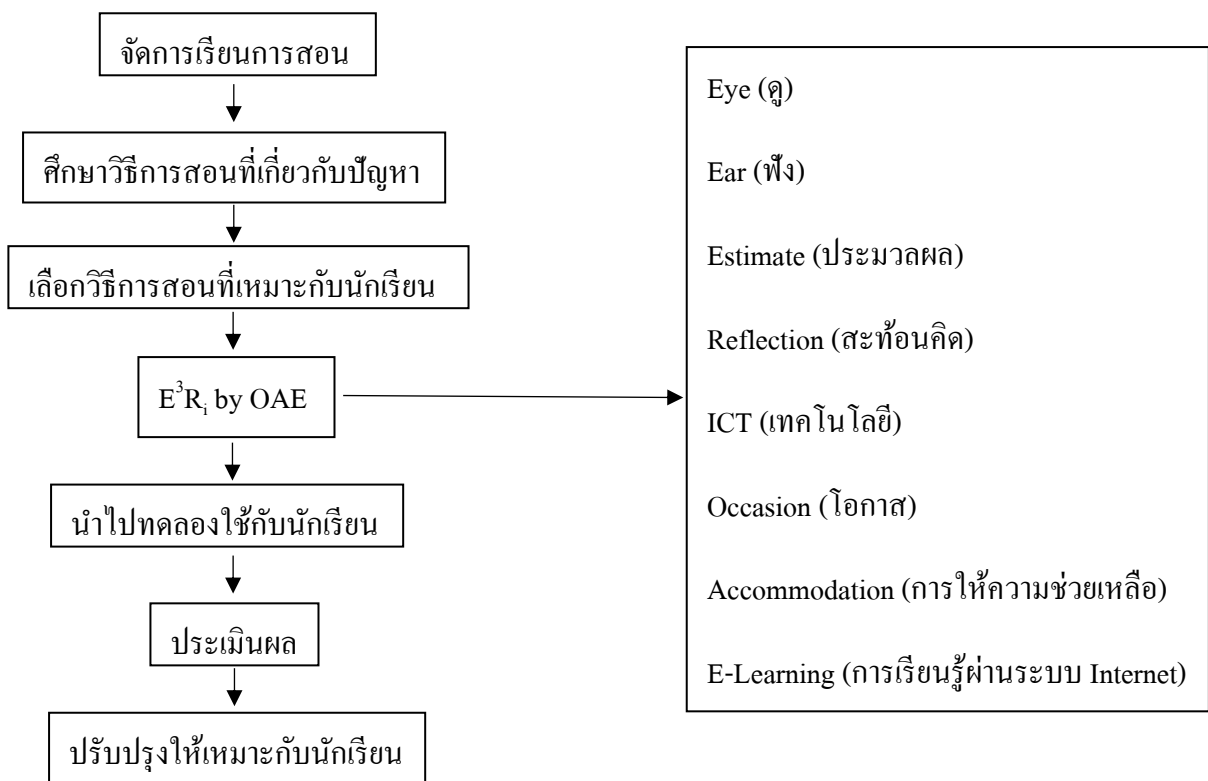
จัดการเรียนการสอน

ศึกษาวิธีการสอนที่เกี่ยวกับปัญหา

เลือกวิธีการสอนที่เหมาะกับนักเรียน

$E^3R_i$ by OAE

นำไปทดลองใช้กับนักเรียน

ประเมินผล

ปรับปรุงให้เหมาะกับนักเรียน

Eye (ดู)

Ear (ฟัง)

Estimate (ประมวลผล)

Reflection (สะท้อนคิด)

ICT (เทคโนโลยี)

Occasion (โอกาส)

Accommodation (การให้ความช่วยเหลือ)

E-Learning (การเรียนรู้ผ่านระบบ Internet)